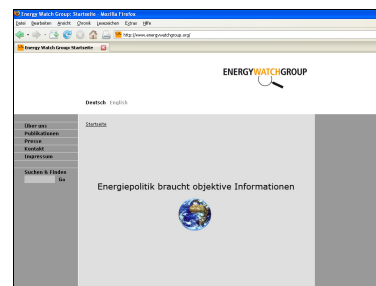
Energy Watch Group: Startseite - Mozilla Firefox

Datei Bearbeiten Ansicht Chronik Lesezeichen Extras Hilfe

http://www.energywatchgroup.org/

Energy Watch Group: Startseite

ENERGYWATCHGROUP

Deutsch English

Über uns
Publikationen
Presse
Kontakt
Impressum

Suchen & Finden
Go

Startseite

Energiepolitik braucht objektive Informationen